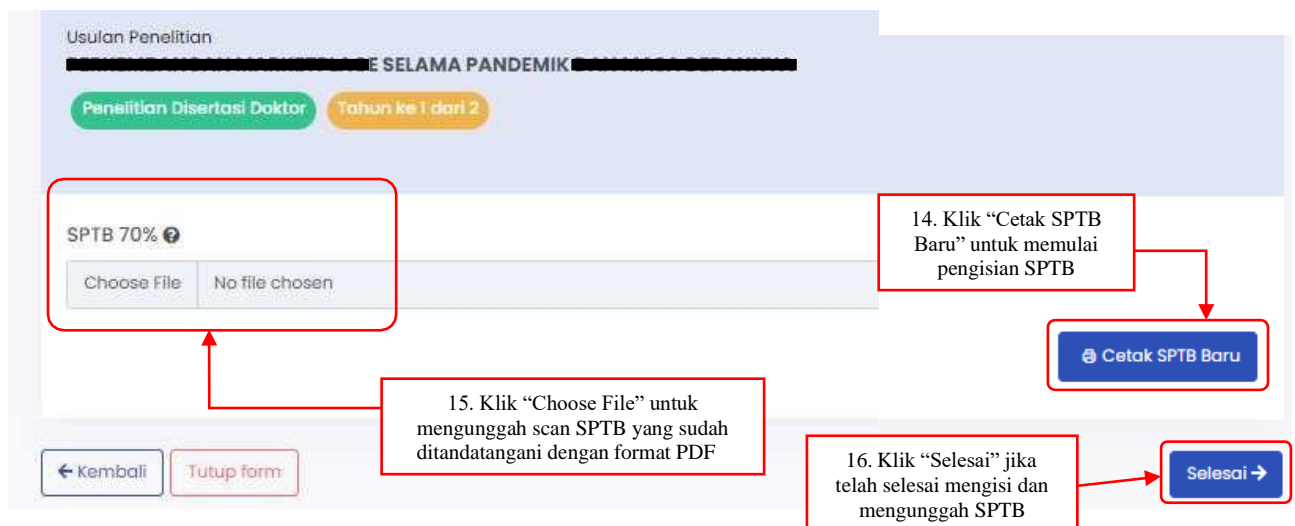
Usulan Penelitian

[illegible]E SELAMA PANDEMIK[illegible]

Penelitian Disertasi Doktor

Tahun ke 1 dari 2

SPTB 70%

Choose File No file chosen

14. Klik “Cetak SPTB Baru” untuk memulai pengisian SPTB

Cetak SPTB Baru

15. Klik “Choose File” untuk mengunggah scan SPTB yang sudah ditandatangani dengan format PDF

← Kembali

Tutup form

16. Klik “Selesai” jika telah selesai mengisi dan mengunggah SPTB

Selesai →